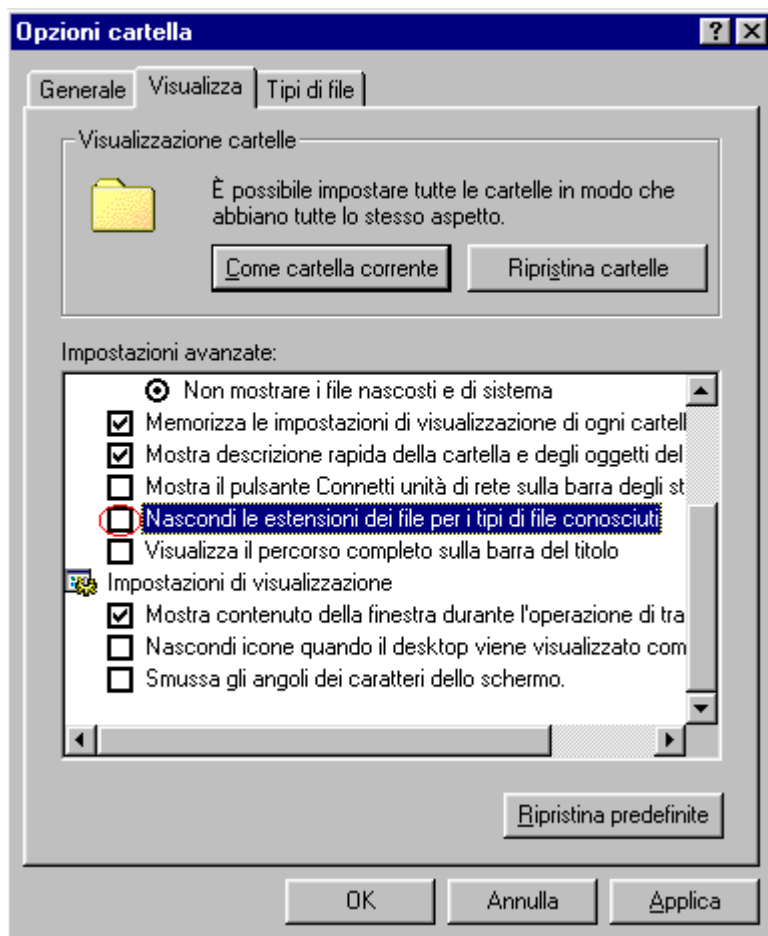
Opzioni cartella

?

Generale Visualizza Tipi di file

Visualizzazione cartelle

È possibile impostare tutte le cartelle in modo che abbiano tutte lo stesso aspetto.

Come cartella corrente

Ripristina cartelle

Impostazioni avanzate:

Non mostrare i file nascosti e di sistema

Memorizza le impostazioni di visualizzazione di ogni cartell

Mostra descrizione rapida della cartella e degli oggetti del

Mostra il pulsante Connetti unità di rete sulla barra degli st

Nascondi le estensioni dei file per i tipi di file conosciuti

Visualizza il percorso completo sulla barra del titolo

Impostazioni di visualizzazione

Mostra contenuto della finestra durante l'operazione di tra

Nascondi icone quando il desktop viene visualizzato com

Smussa gli angoli dei caratteri dello schermo.

Ripristina predefinite

OK

Annulla

Applica